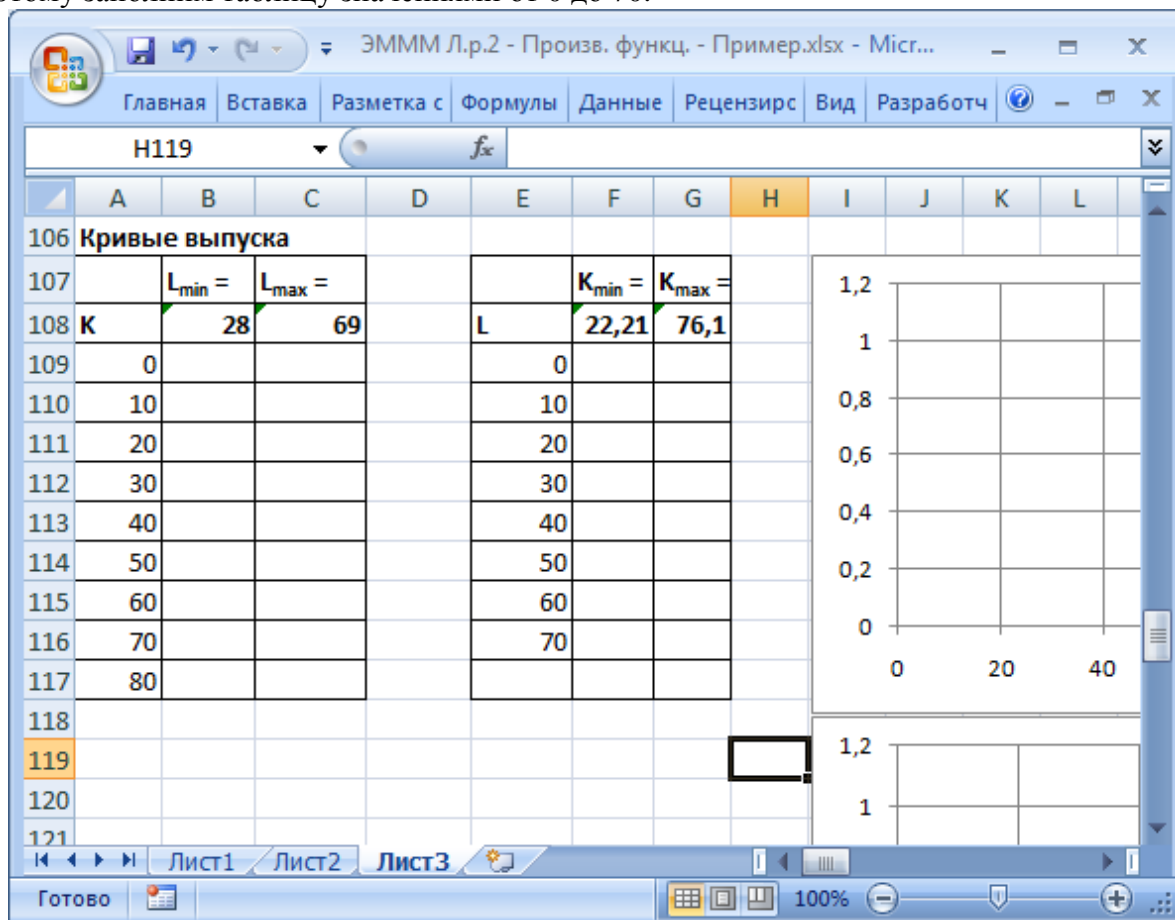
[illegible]

ЭМММ Л.р.2 - Произв. функц. - Пример.xlsx - Micr...

Главная | Вставка | Разметка с | Формулы | Данные | Рецензирс | Вид | Разработч

H119 $f_x$

| | A | B | C | D | E | F | G | H | I | J | K | L |
|---|---|---|---|---|---|---|---|---|---|---|---|---|
| 106 | Кривые выпуска | | | | | | | | | | | |
| 107 | | $L_{min}$ = | $L_{max}$ = | | | $K_{min}$ = | $K_{max}$ = | | | | | |
| 108 | K | 28 | 69 | | L | 22,21 | 76,1 | | | | | |
| 109 | 0 | | | | 0 | | | | | | | |
| 110 | 10 | | | | 10 | | | | | | | |
| 111 | 20 | | | | 20 | | | | | | | |
| 112 | 30 | | | | 30 | | | | | | | |
| 113 | 40 | | | | 40 | | | | | | | |
| 114 | 50 | | | | 50 | | | | | | | |
| 115 | 60 | | | | 60 | | | | | | | |
| 116 | 70 | | | | 70 | | | | | | | |
| 117 | 80 | | | | | | | | | | | |
| 118 | | | | | | | | | | | | |
| 119 | | | | | | | | | | | | |
| 120 | | | | | | | | | | | | |
| 121 | | | | | | | | | | | | |

1,2
1
0,8
0,6
0,4
0,2
0
0 20 40

1,2
1

Лист1 Лист2 Лист3

Готово 100%